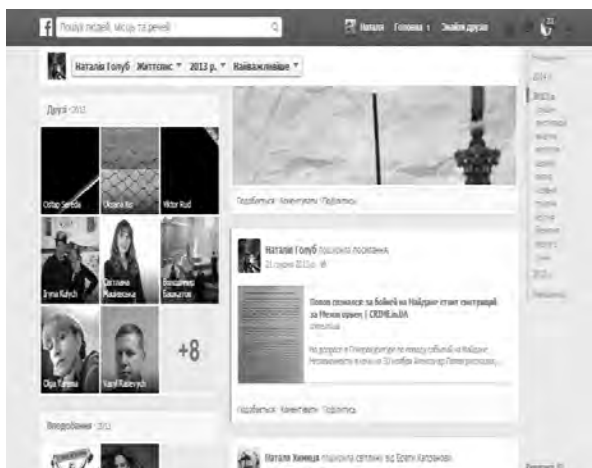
Пошук людей, місць та речей

Наталі Головна 1 Знайти друзів

Наталі Голуб Життєпис 2013 р. Найважливіше

Друзі · 2013

Ostap Sereda

Ukraine Ko

Viktor Rud

Iryna Klirch

Світлана Майовська

Володимир Баньков

Olga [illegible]

Vasyl Ralevych

+8

Вподобання · 2013

Подобається · Коментувати · Поширити

Наталі Голуб поширила посилання.

21 грудня 2013 р.

Попов признался за бойней на Майдані стоит олигархи за Межигорьем | CRIME.in.UA

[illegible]

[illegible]

Подобається · Коментувати · Поширити

Наталі Химиця поширила світлину від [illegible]

Нещодавно

2014 р.

2013 р.

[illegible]

2012 р.

Народився

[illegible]